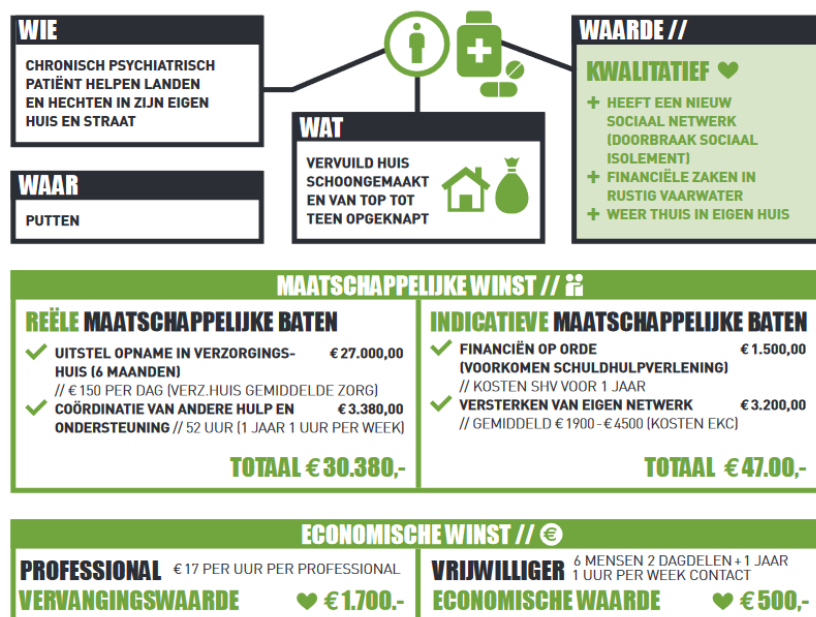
WIE

CHRONISCH PSYCHIATRISCH PATIËNT HELPEN LANDEN EN HECHTEN IN ZIJN EIGEN HUIS EN STRAAT

WAAR

PUTTEN

WAT

VERVUILD HUIS SCHOONGEMAAKT EN VAN TOP TOT TEEN OPGEKNAPT

WAARDE //

KWALITATIEF

+ HEEFT EEN NIEUW SOCIAAL NETWERK (DOORBRAAK SOCIAAL ISOLEMENT)
+ FINANCIËLE ZAKEN IN RUSTIG VAARWATER
+ WEER THUIS IN EIGEN HUIS

MAATSCHAPPELIJKE WINST //

REËLE MAATSCHAPPELIJKE BATEN

UITSTEL OPNAME IN VERZORGINGSHUIS (6 MAANDEN) € 27.000,00
// € 150 PER DAG (VERZ.HUIS GEMIDDELDE ZORG)
COÖRDINATIE VAN ANDERE HULP EN ONDERSTEUNING // 52 UUR (1 JAAR 1 UUR PER WEEK) € 3.380,00

TOTAAL € 30.380,-

INDICATIEVE MAATSCHAPPELIJKE BATEN

FINANCIËN OP ORDE (VOORKOMEN SCHULDHULPVERLENING) € 1.500,00
// KOSTEN SHV VOOR 1 JAAR
VERSTERKEN VAN EIGEN NETWERK € 3.200,00
// GEMIDDELD € 1900 - € 4500 (KOSTEN EKC)

TOTAAL € 47.00,-

ECONOMISCHE WINST //

PROFESSIONAL € 17 PER UUR PER PROFESSIONAL
VERVANGINGSWAARDE € 1.700.-

VRIJWILLIGER 6 MENSEN 2 DAGDELEN + 1 JAAR 1 UUR PER WEEK CONTACT
ECONOMISCHE WAARDE € 500,-